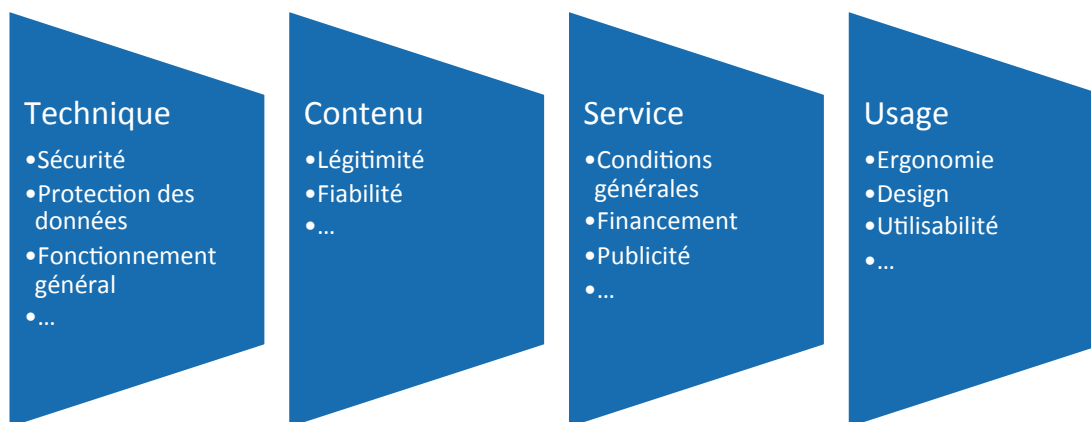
Technique
•Sécurité
•Protection des données
•Fonctionnement général
•...

Contenu
•Légitimité
•Fiabilité
•...

Service
•Conditions générales
•Financement
•Publicité
•...

Usage
•Ergonomie
•Design
•Utilisabilité
•...